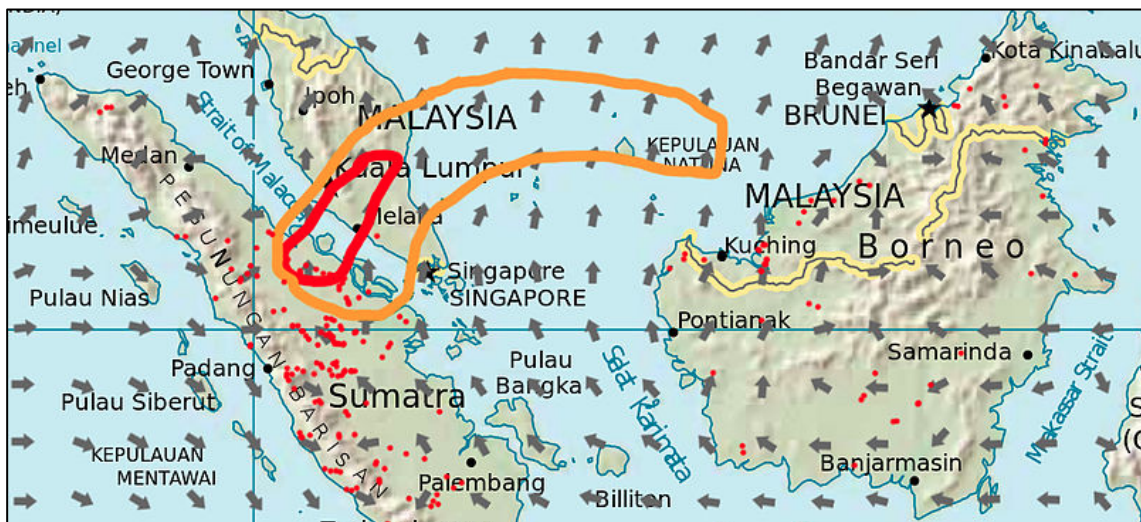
NDIA
annel
George Town
Ipoh
MALAYSIA
Kuala Lumpur
Melaka
Strait of Malacca
Medan
Simeulue
PEGUNUNGAN BARISAN
Pulau Nias
Padang
Pulau Siberut
KEPULAUAN MENTAWAI
Sumatra
Singapore
SINGAPORE
Pulau Bangka
Palembang
Billiton
Selat Karimata
KEPULAUAN NATUNA
Bandar Seri Begawan
BRUNEI
Kota Kinabalu
MALAYSIA
Kuching
Borneo
Pontianak
Samarinda
Banjarmasin
Makassar Strait